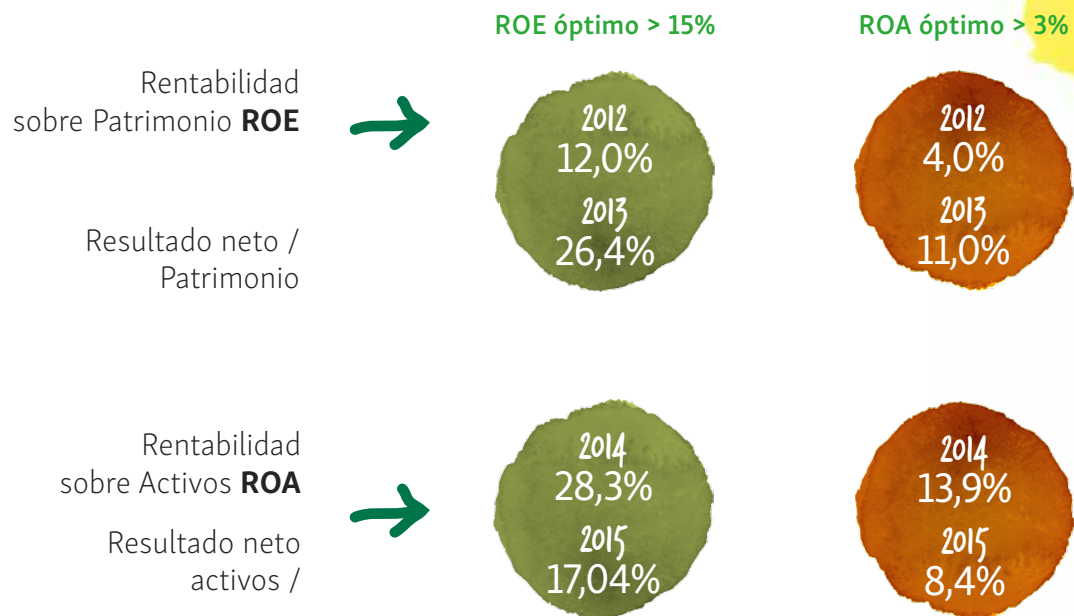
ROE óptimo > 15%

ROA óptimo > 3%

Rentabilidad sobre Patrimonio **ROE**

Resultado neto / Patrimonio

2012
12,0%
2013
26,4%

2012
4,0%
2013
11,0%

Rentabilidad sobre Activos **ROA**

Resultado neto activos /

2014
28,3%
2015
17,04%

2014
13,9%
2015
8,4%